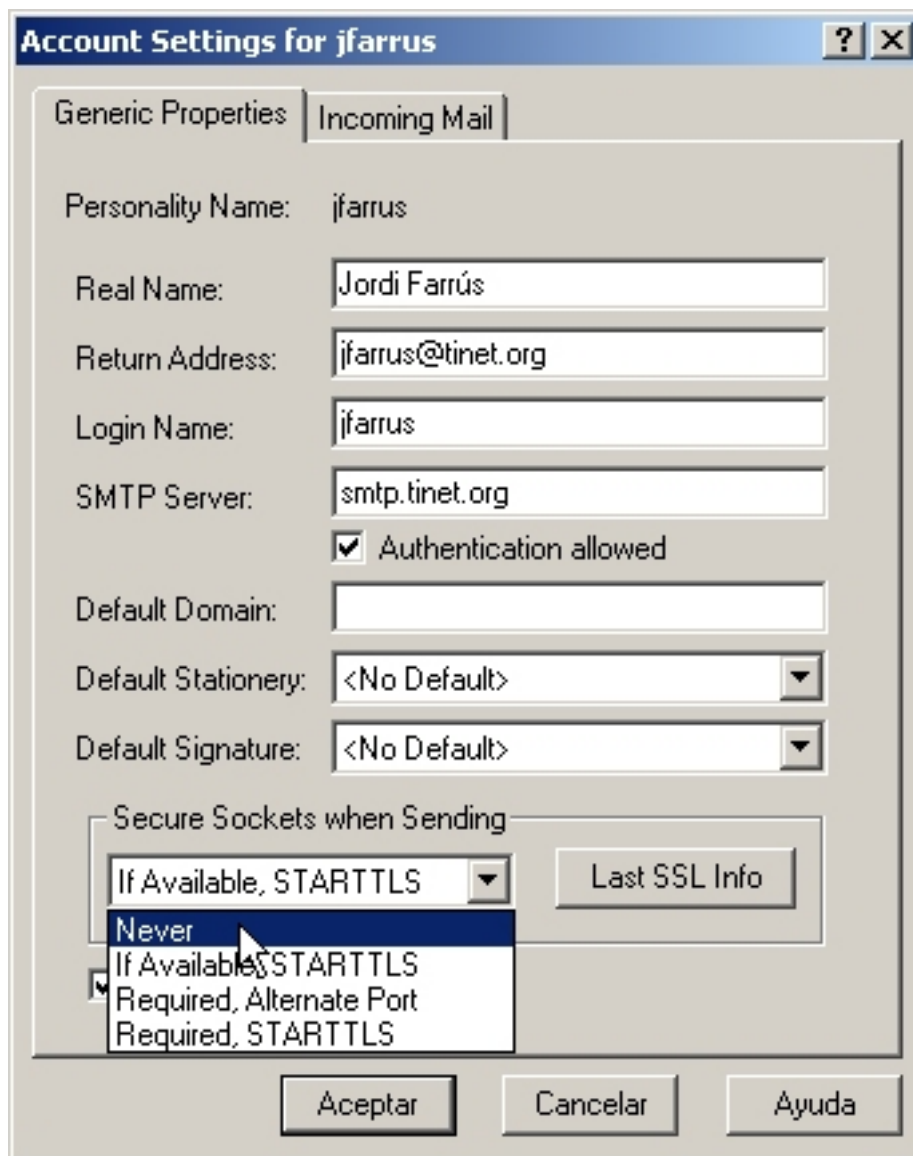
Account Settings for jfarrus

?
X

Generic Properties
Incoming Mail

Personality Name: jfarrus

Real Name: Jordi Farrús

Return Address: jfarrus@tinet.org

Login Name: jfarrus

SMTP Server: smtp.tinet.org

Authentication allowed

Default Domain:

Default Stationery: <No Default>

Default Signature: <No Default>

Secure Sockets when Sending

If Available, STARTTLS

Last SSL Info

Never
If Available, STARTTLS
Required, Alternate Port
Required, STARTTLS

Aceptar
Cancelar
Ayuda